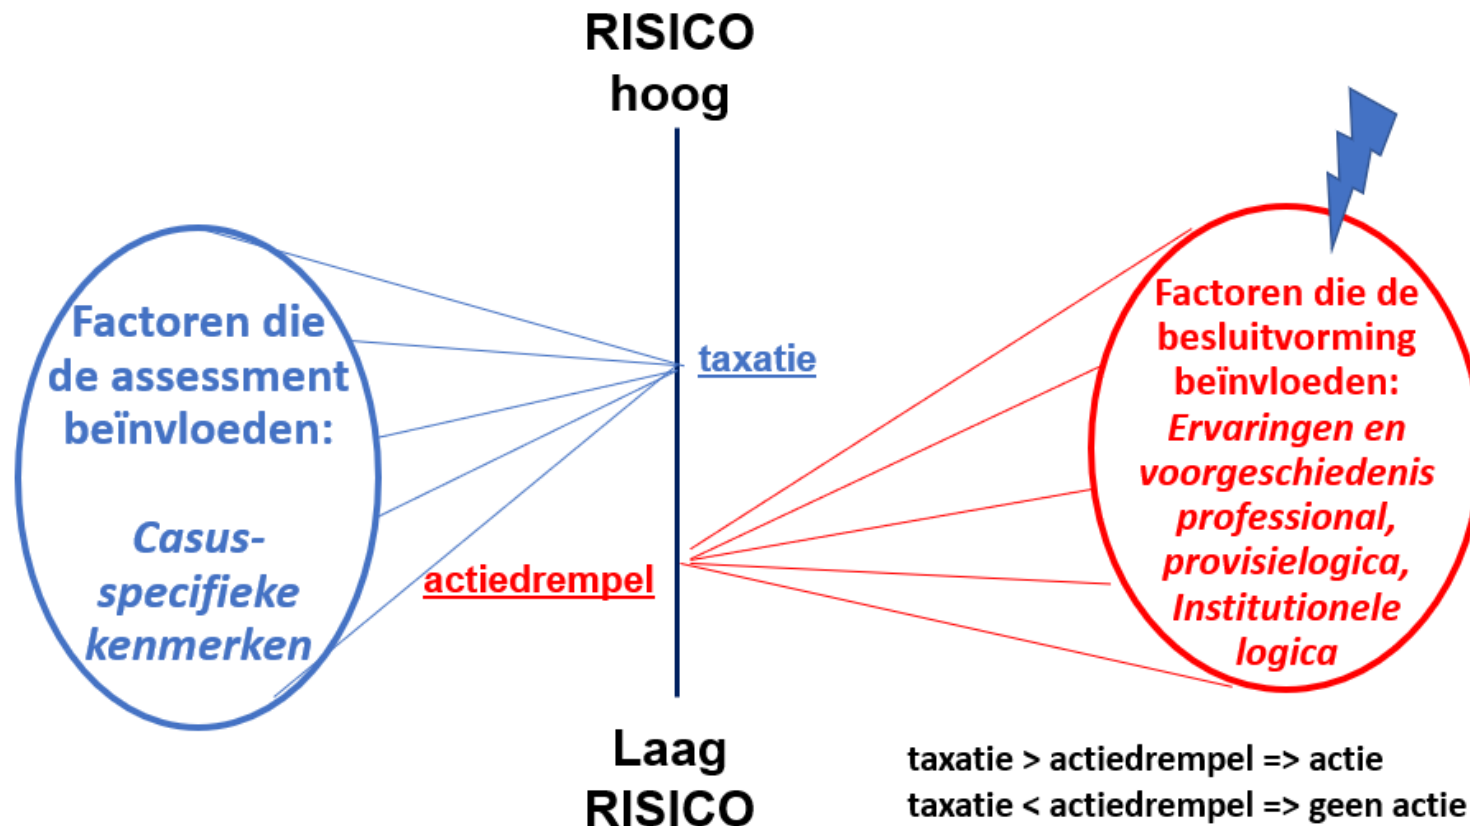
RISICO
hoog

Factoren die de assessment beïnvloeden:

*Casus-specifieke kenmerken*

taxatie

actiedrempel

Factoren die de besluitvorming beïnvloeden:
*Ervaringen en voorgeschiedenis professional, provisielogica, Institutionele logica*

Laag
RISICO

taxatie > actiedrempel => actie
taxatie < actiedrempel => geen actie